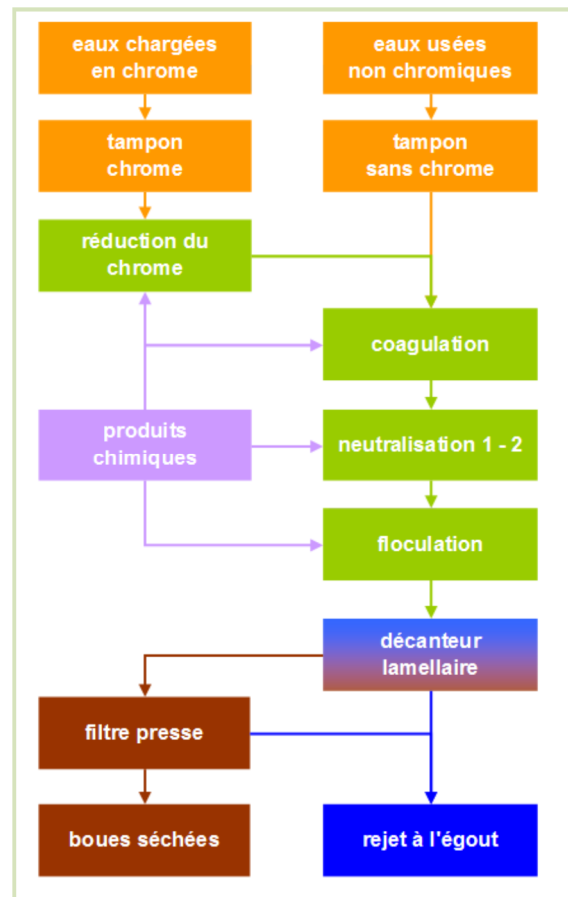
eaux chargées en chrome

eaux usées non chromiques

tampon chrome

tampon sans chrome

réduction du chrome

coagulation

produits chimiques

neutralisation 1 - 2

floculation

décanteur lamellaire

filtre presse

boues séchées

rejet à l'égout